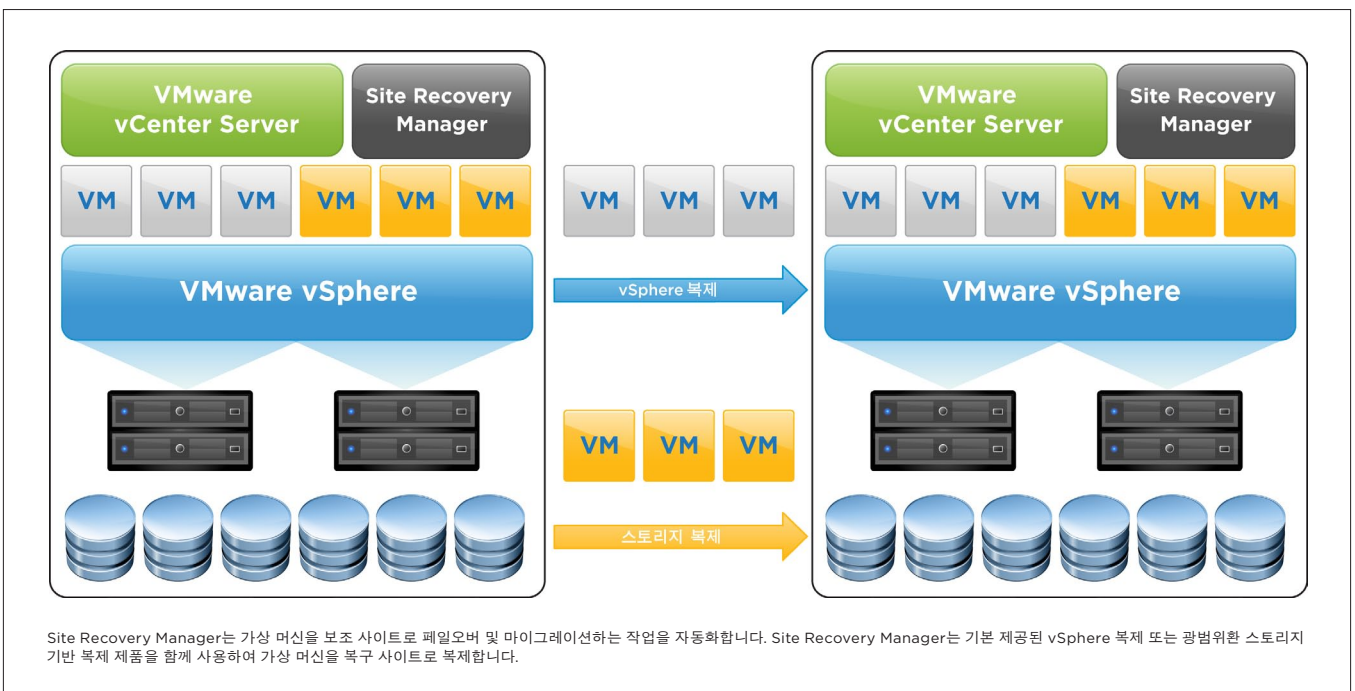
VMware vCenter Server

Site Recovery Manager

VM VM VM VM VM VM

VMware vSphere

VM VM VM

vSphere 복제

VM VM VM

스토리지 복제

VMware vCenter Server

Site Recovery Manager

VM VM VM VM VM VM

VMware vSphere

Site Recovery Manager는 가상 머신을 보조 사이트로 페일오버 및 마이그레이션하는 작업을 자동화합니다. Site Recovery Manager는 기본 제공된 vSphere 복제 또는 광범위한 스토리지 기반 복제 제품을 함께 사용하여 가상 머신을 복구 사이트로 복제합니다.